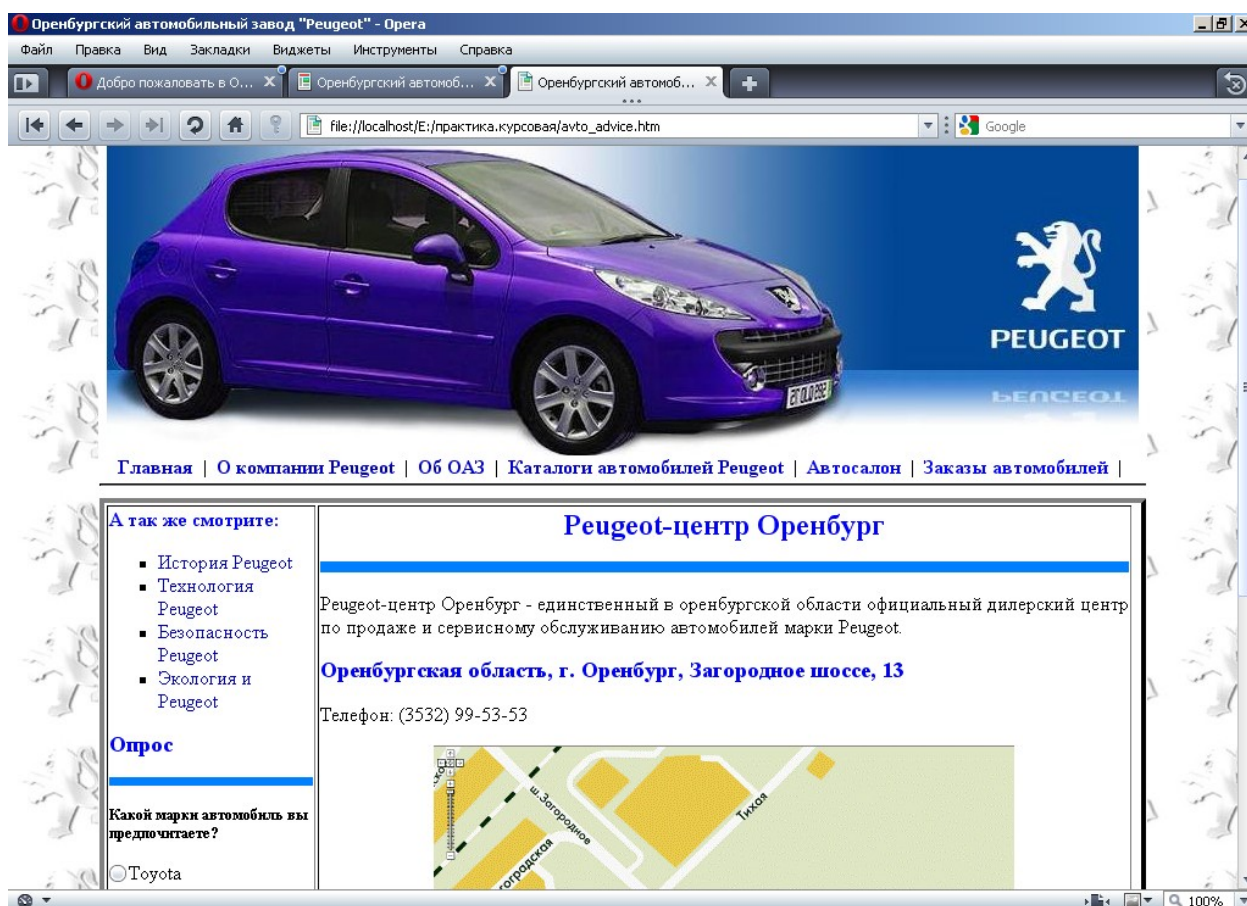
Оренбургский автомобильный завод "Peugeot" - Opera

Файл Правка Вид Закладки Виджеты Инструменты Справка

Добро пожаловать в О... Оренбургский автомоб... Оренбургский автомоб...

file://localhost/E:/практика.курсовая/avto_advice.htm

Google

PEUGEOT

Главная | О компании Peugeot | Об ОАЗ | Каталоги автомобилей Peugeot | Автосалон | Заказы автомобилей |

А так же смотрите:

- История Peugeot
- Технология Peugeot
- Безопасность Peugeot
- Экология и Peugeot

Опрос

Какой марки автомобиль вы предпочитаете?

Toyota

Peugeot-центр Оренбург

Peugeot-центр Оренбург - единственный в оренбургской области официальный дилерский центр по продаже и сервисному обслуживанию автомобилей марки Peugeot.

Оренбургская область, г. Оренбург, Загородное шоссе, 13

Телефон: (3532) 99-53-53

ш. Загородное

Тихая

100%